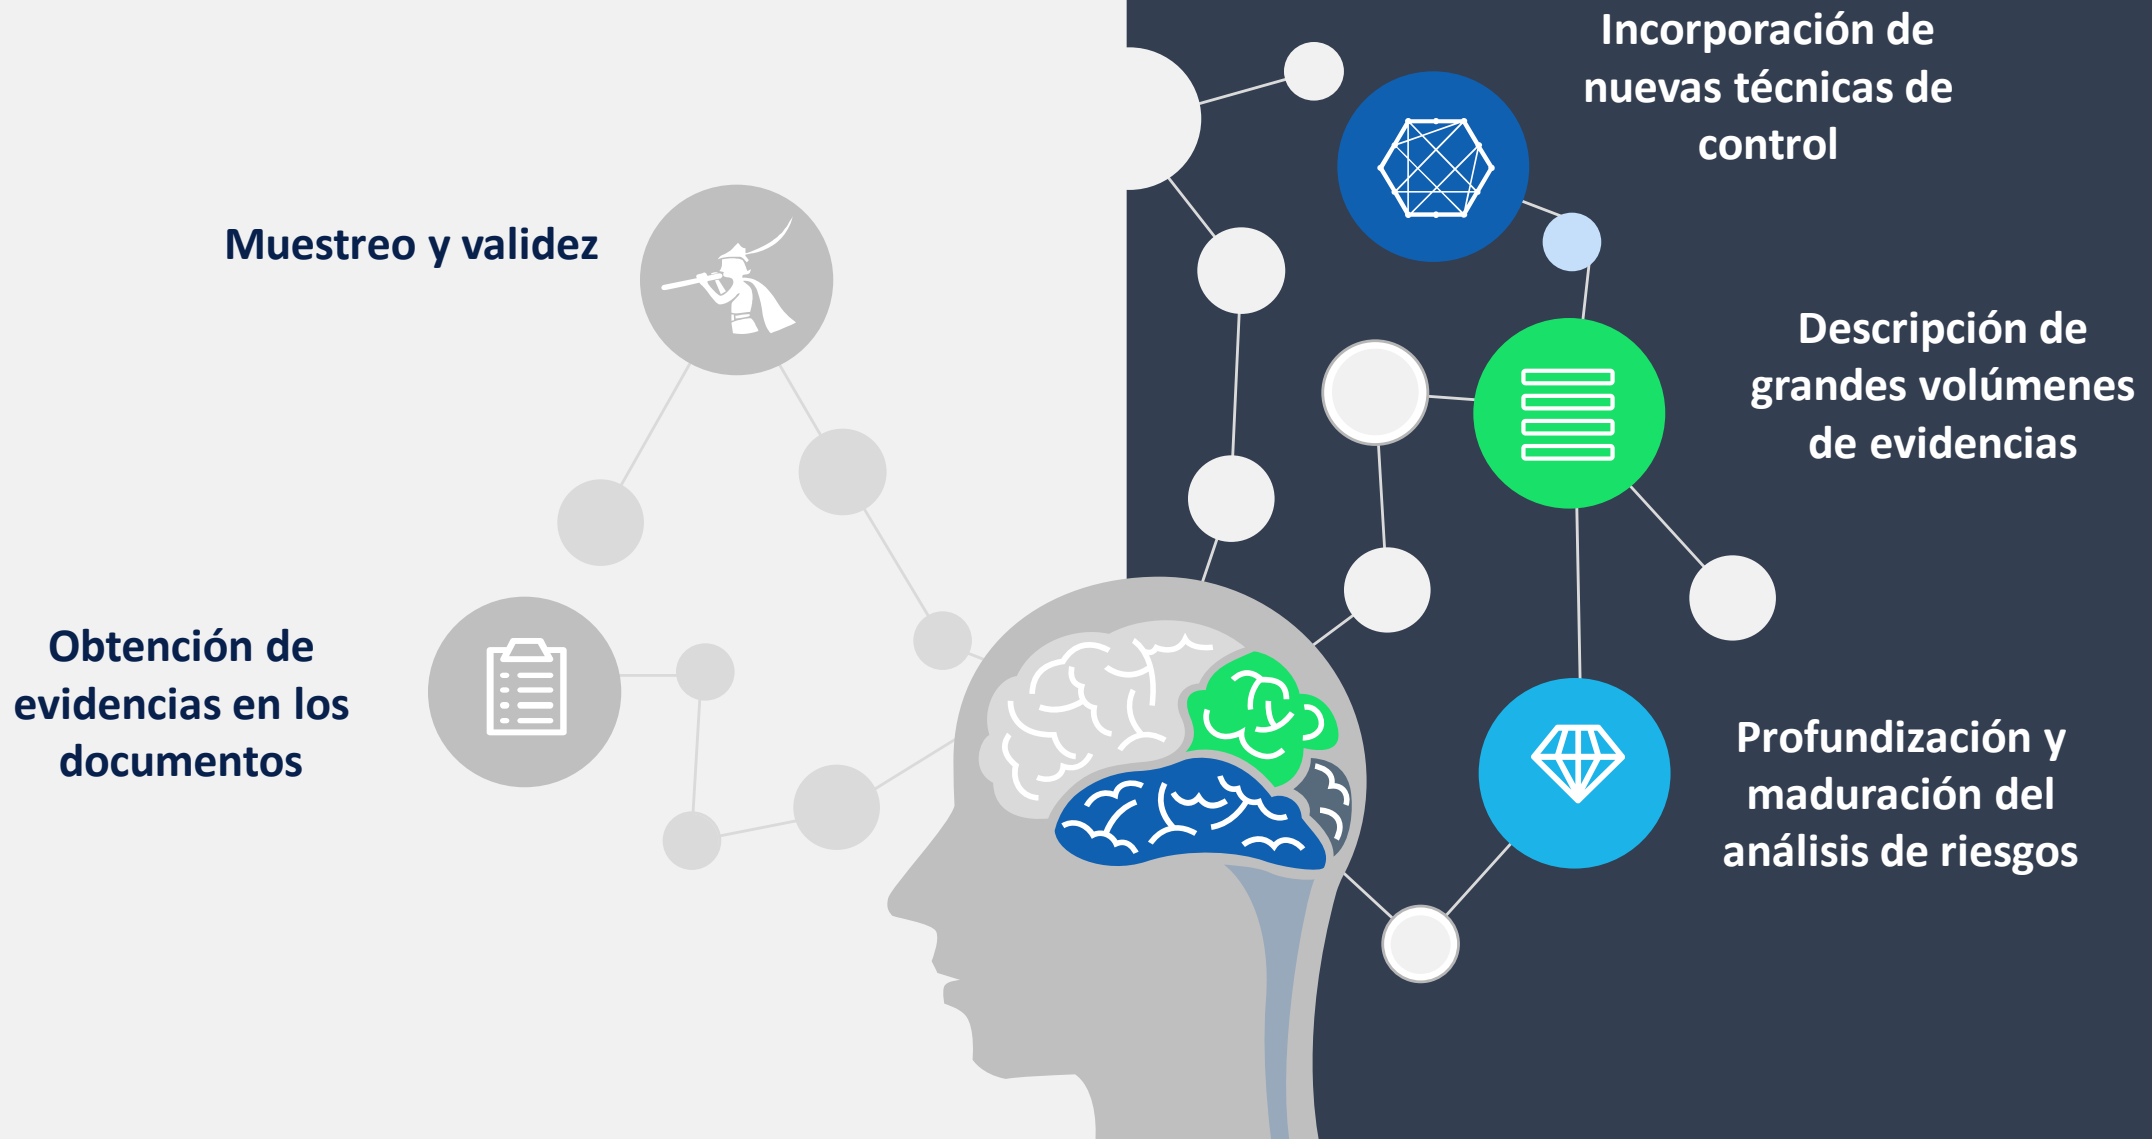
Incorporación de nuevas técnicas de control

Muestreo y validez

Descripción de grandes volúmenes de evidencias

Obtención de evidencias en los documentos

Profundización y maduración del análisis de riesgos